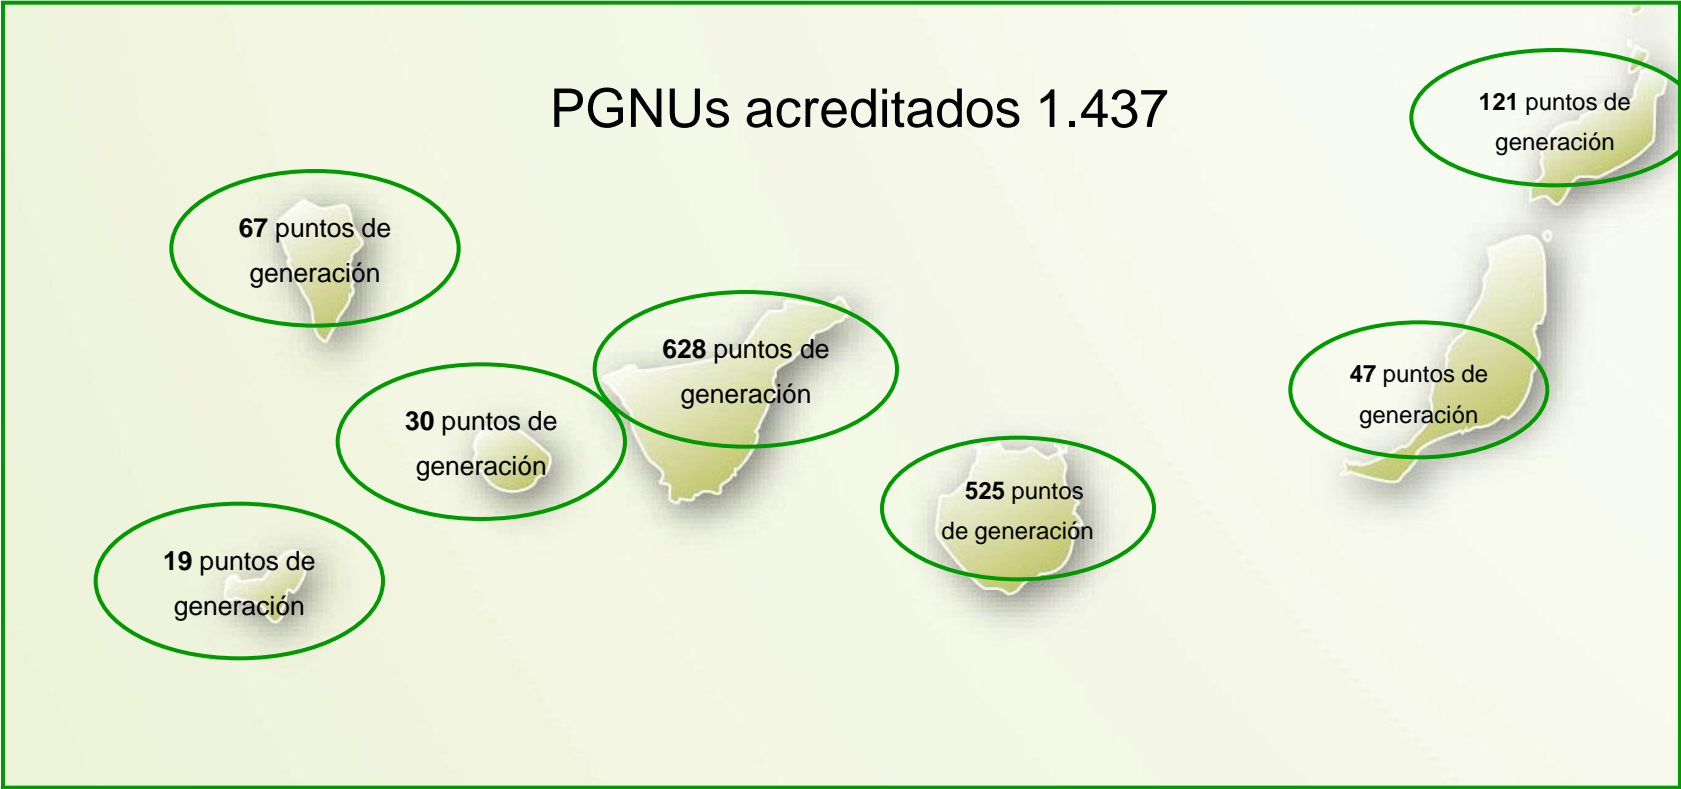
PGNUs acreditados 1.437

121 puntos de generación

67 puntos de generación

628 puntos de generación

30 puntos de generación

47 puntos de generación

525 puntos de generación

19 puntos de generación